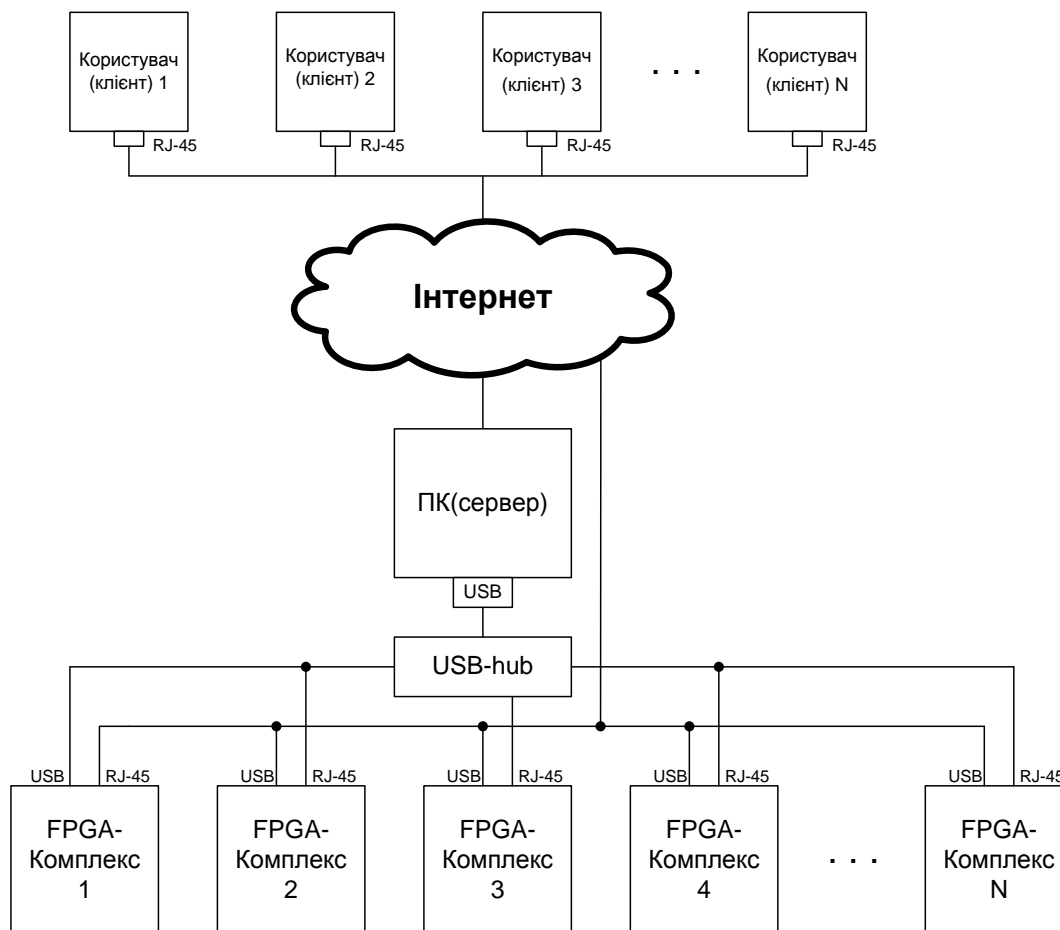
Користувач (клієнт) 1
RJ-45
Користувач (клієнт) 2
RJ-45
Користувач (клієнт) 3
RJ-45
. . .
Користувач (клієнт) N
RJ-45

Інтернет

ПК(сервер)
USB

USB-hub

USB RJ-45
FPGA-Комплекс 1

USB RJ-45
FPGA-Комплекс 2

USB RJ-45
FPGA-Комплекс 3

USB RJ-45
FPGA-Комплекс 4

. . .

USB RJ-45
FPGA-Комплекс N